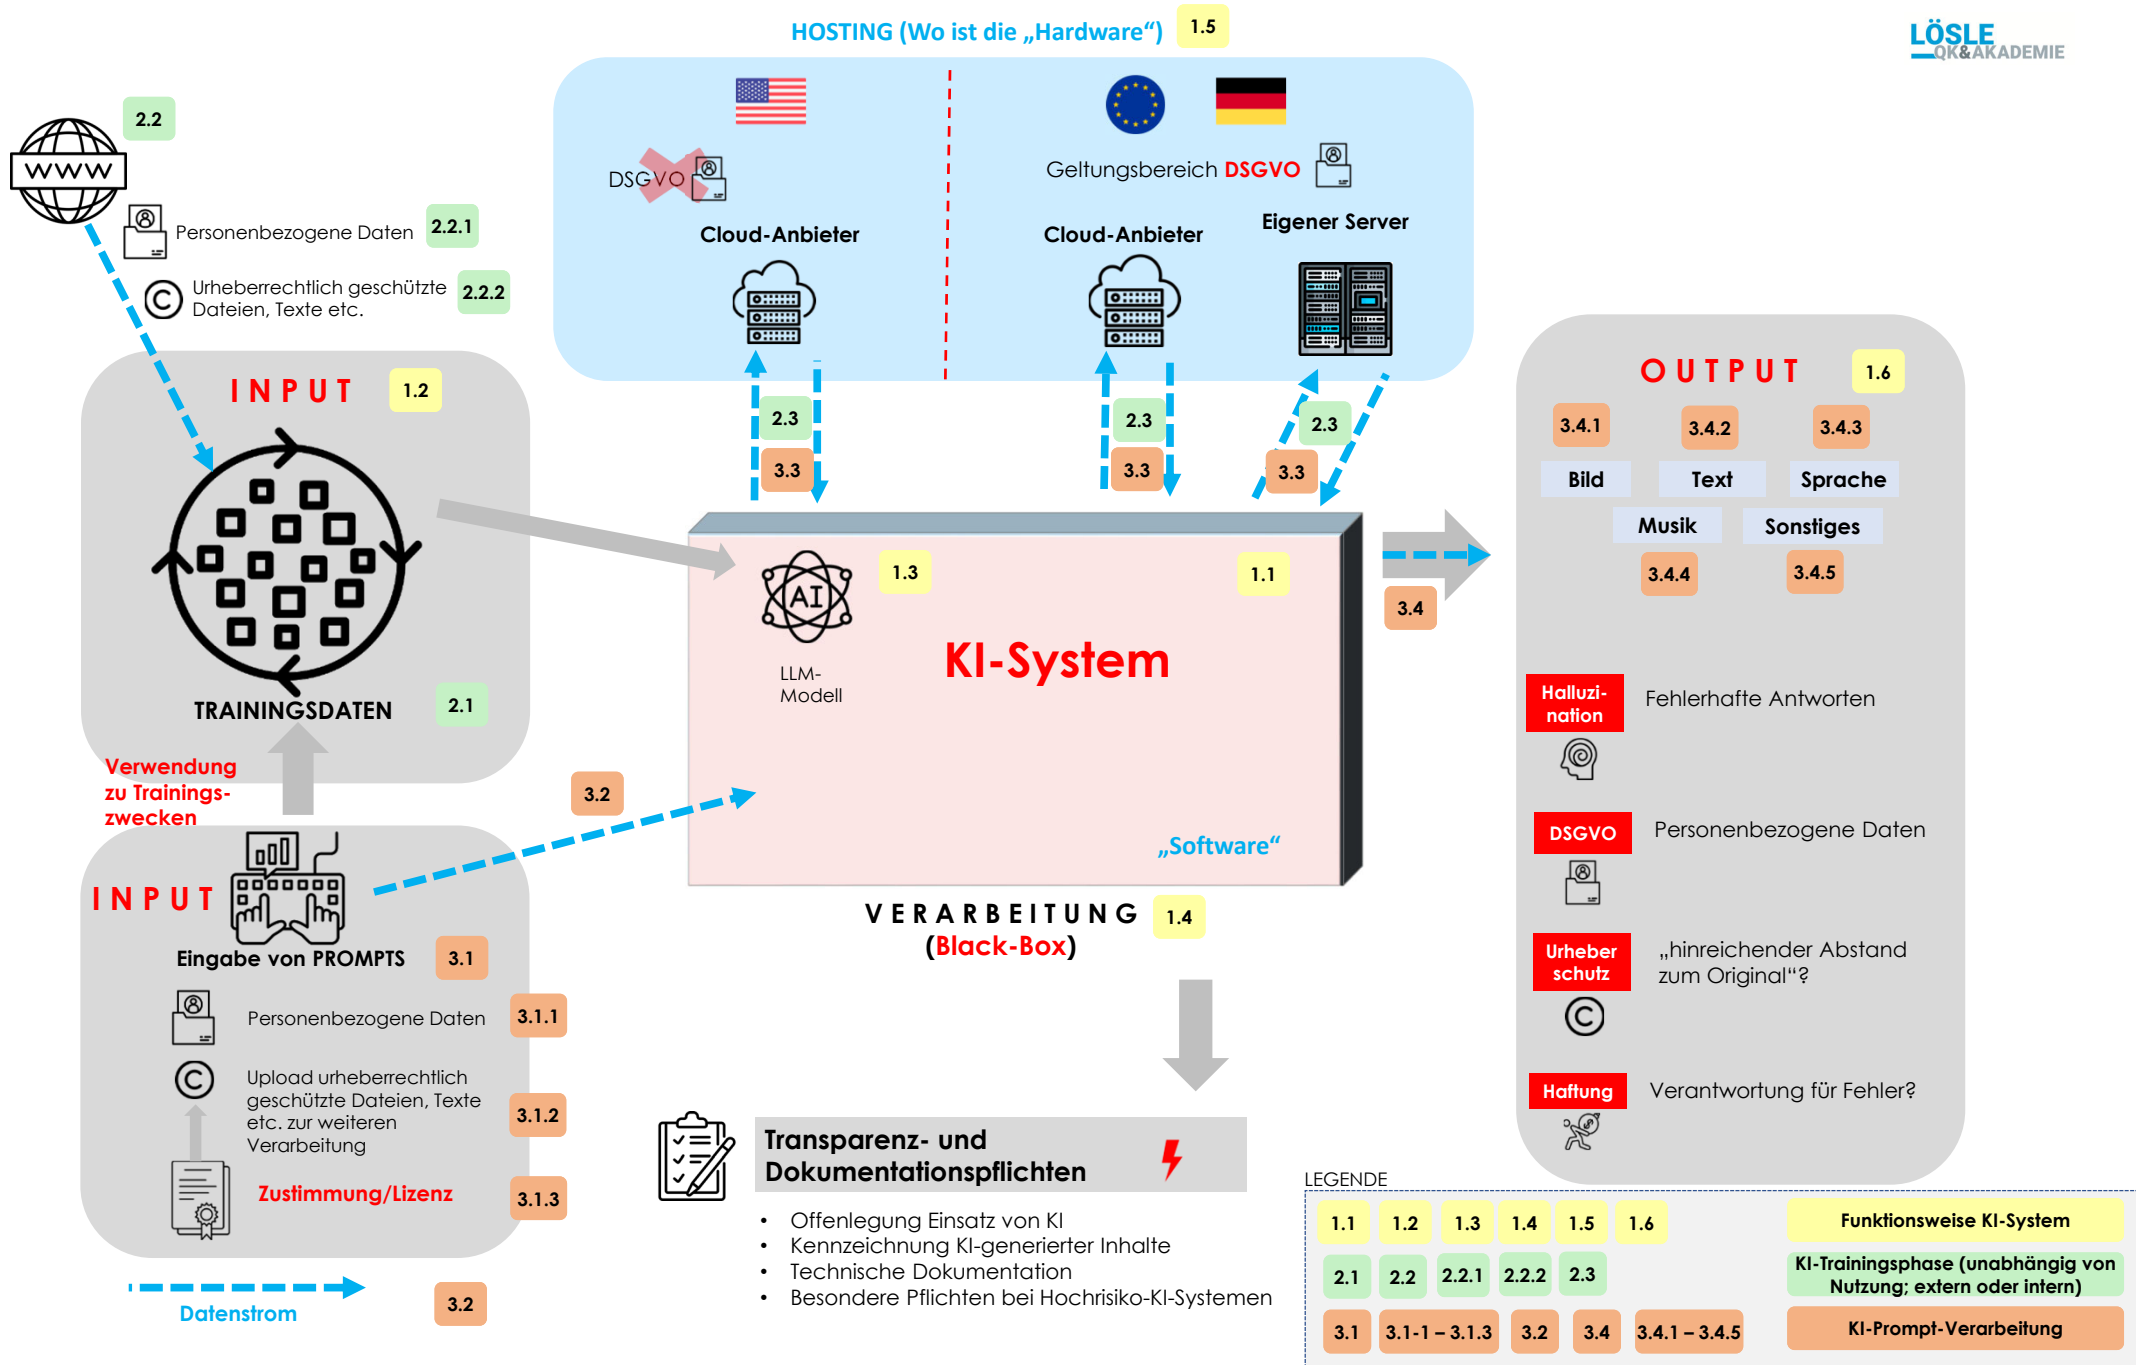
HOSTING (Wo ist die „Hardware“) 1.5

LÖSLE QK&AKADEMIE

2.2

www

Personenbezogene Daten 2.2.1

Urheberrechtlich geschützte Dateien, Texte etc. 2.2.2

DSGVO

Cloud-Anbieter

Geltungsbereich DSGVO

Cloud-Anbieter

Eigener Server

2.3
3.3
2.3
3.3
2.3
3.3

INPUT 1.2

TRAININGSDATEN 2.1

Verwendung zu Trainingszwecken

1.3
1.1

LLM-Modell

KI-System

„Software“

3.2

INPUT

Eingabe von PROMPTS 3.1

Personenbezogene Daten 3.1.1

Upload urheberrechtlich geschützte Dateien, Texte etc. zur weiteren Verarbeitung 3.1.2

Zustimmung/Lizenz 3.1.3

Datenstrom 3.2

VERARBEITUNG 1.4
(Black-Box)

Transparenz- und Dokumentationspflichten

• Offenlegung Einsatz von KI
• Kennzeichnung KI-generierter Inhalte
• Technische Dokumentation
• Besondere Pflichten bei Hochrisiko-KI-Systemen

3.4

OUTPUT 1.6

3.4.1 3.4.2 3.4.3
Bild Text Sprache
Musik Sonstiges
3.4.4 3.4.5

Halluzination Fehlerhafte Antworten

DSGVO Personenbezogene Daten

Urheber schutz „hinreichender Abstand zum Original“?

Haftung Verantwortung für Fehler?

LEGENDE

1.1 1.2 1.3 1.4 1.5 1.6 Funktionsweise KI-System

2.1 2.2 2.2.1 2.2.2 2.3 KI-Trainingsphase (unabhängig von Nutzung; extern oder intern)

3.1 3.1-1 – 3.1.3 3.2 3.4 3.4.1 – 3.4.5 KI-Prompt-Verarbeitung